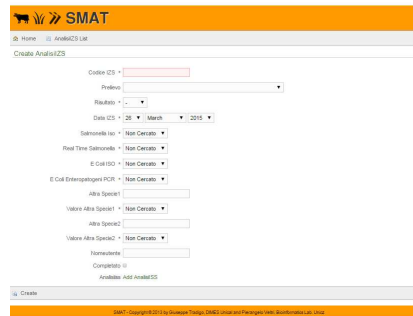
SMAT

Home AnalisiIZS List

Create AnalisiIZS

Codice IZS *

Prelievo

Risultato * - ▼

Data IZS * 26 ▼ March ▼ 2015 ▼

Salmonella Iso * Non Cercato ▼

Real Time Salmonella * Non Cercato ▼

E Coli ISO * Non Cercato ▼

E Coli Enteropatogeni PCR * Non Cercato ▼

Altra Specie1

Valore Altra Specie1 * Non Cercato ▼

Altra Specie2

Valore Altra Specie2 * Non Cercato ▼

Nomeutente

Completato

Analisiss Add AnalisiSS

Create

SMAT - Copyright © 2013 by Giuseppe Tosigo, DIMES Unical and Pierangelo Veltri, Bioinformatics Lab. Unicz